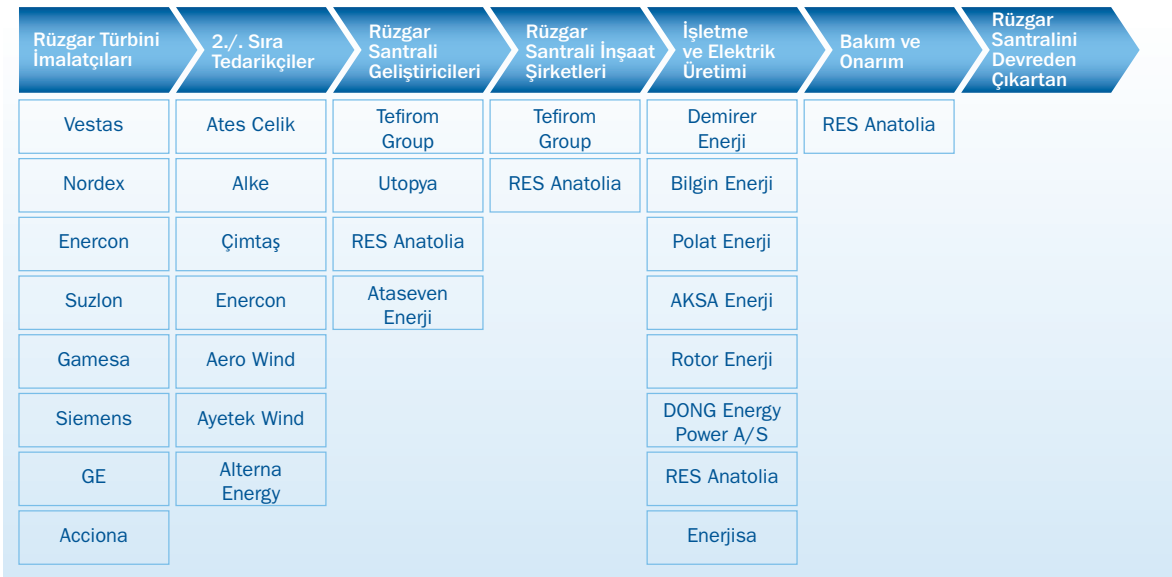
| Rüzgar Türbini İmalatçıları | 2./. Sıra Tedarikçiler | Rüzgar Santrali Geliştiricileri | Rüzgar Santrali İnşaat Şirketleri | İşletme ve Elektrik Üretimi | Bakım ve Onarım | Rüzgar Santralini Devreden Çıkartan |
|---|---|---|---|---|---|---|
| Vestas | Ates Celik | Tefirom Group | Tefirom Group | Demirer Enerji | RES Anatolia | |
| Nordex | Alke | Utopya | RES Anatolia | Bilgin Enerji | | |
| Enercon | Çimtaş | RES Anatolia | | Polat Enerji | | |
| Suzlon | Enercon | Ataseven Enerji | | AKSA Enerji | | |
| Gamesa | Aero Wind | | | Rotor Enerji | | |
| Siemens | Ayetek Wind | | | DONG Energy Power A/S | | |
| GE | Alterna Energy | | | RES Anatolia | | |
| Acciona | | | | Enerjisa | | |